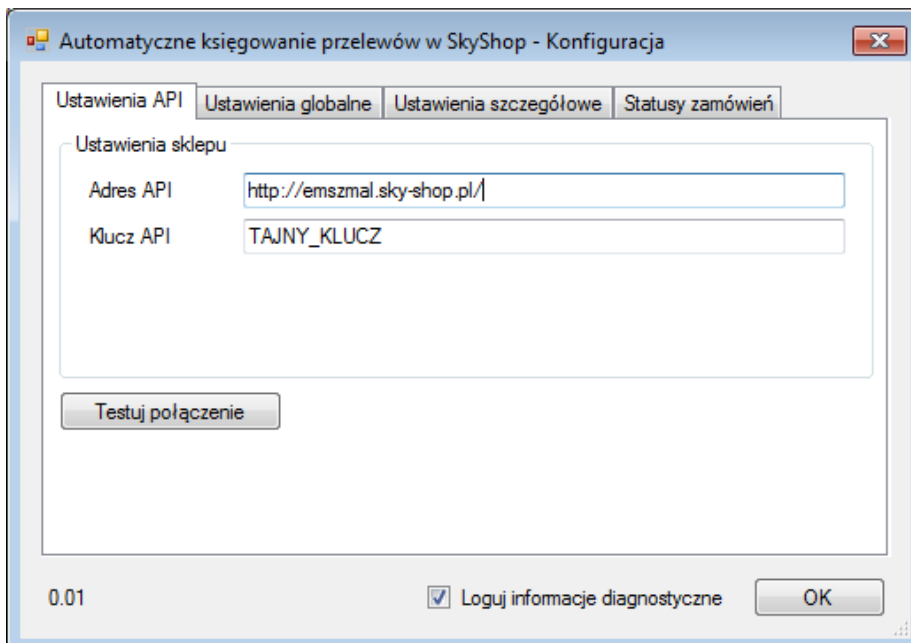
Automatyczne księgowanie przelewów w SkyShop - Konfiguracja

Ustawienia API | Ustawienia globalne | Ustawienia szczegółowe | Statusy zamówień

Ustawienia sklepu

Adres API http://emszmal.sky-shop.pl/

Klucz API TAJNY_KLUCZ

Testuj połączenie

0.01

Loguj informacje diagnostyczne

OK